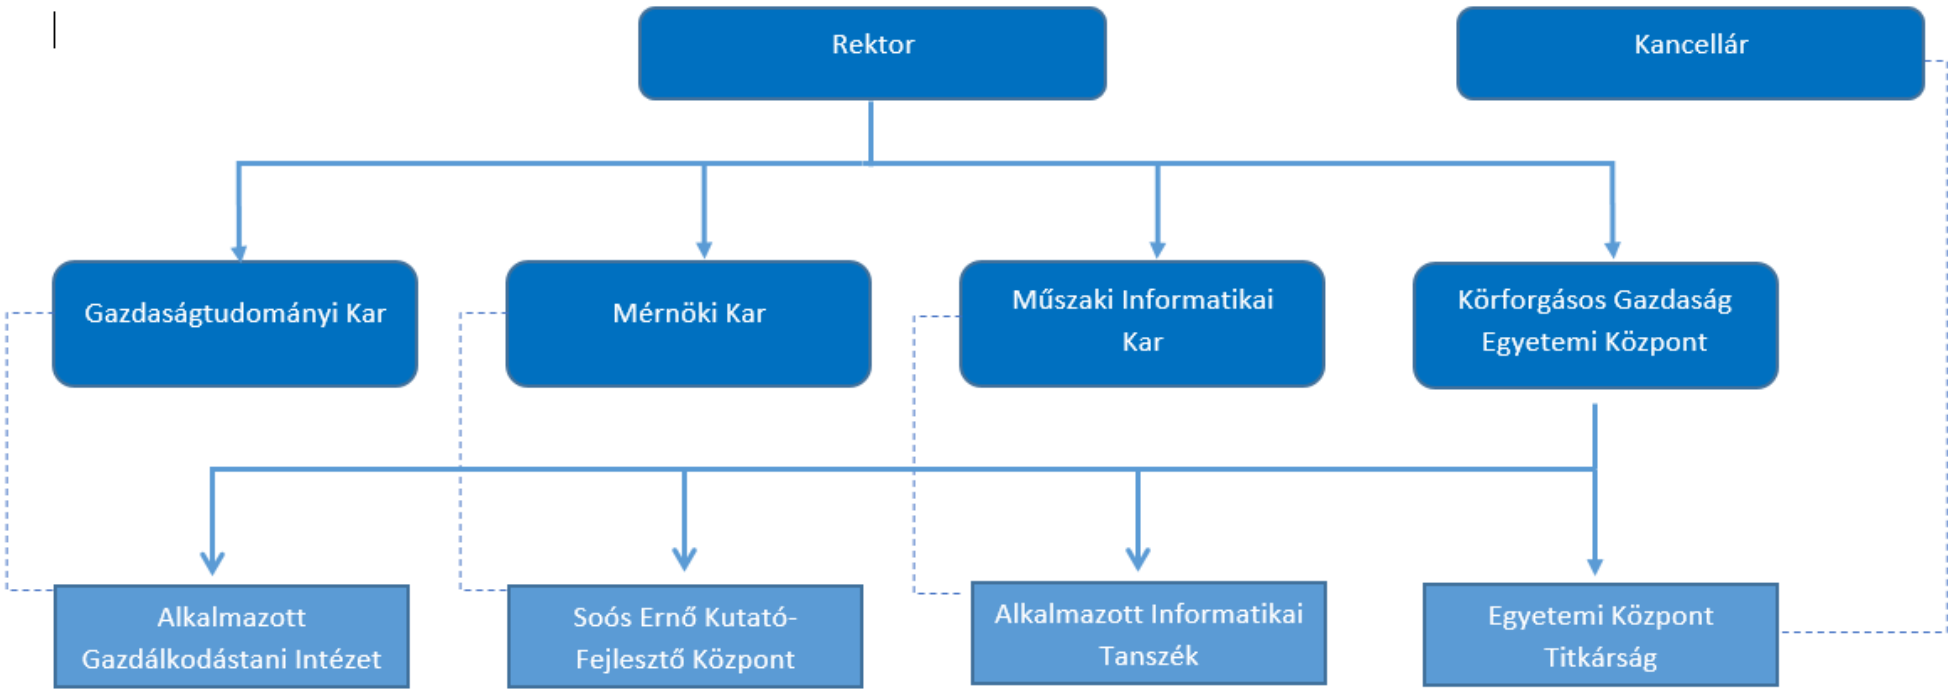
Rektor

Kancellár

Gazdaságtudományi Kar

Mérnöki Kar

Műszaki Informatikai Kar

Körforgásos Gazdaság Egyetemi Központ

Alkalmazott Gazdálkodástani Intézet

Soós Ernő Kutató-Fejlesztő Központ

Alkalmazott Informatikai Tanszék

Egyetemi Központ Titkárság